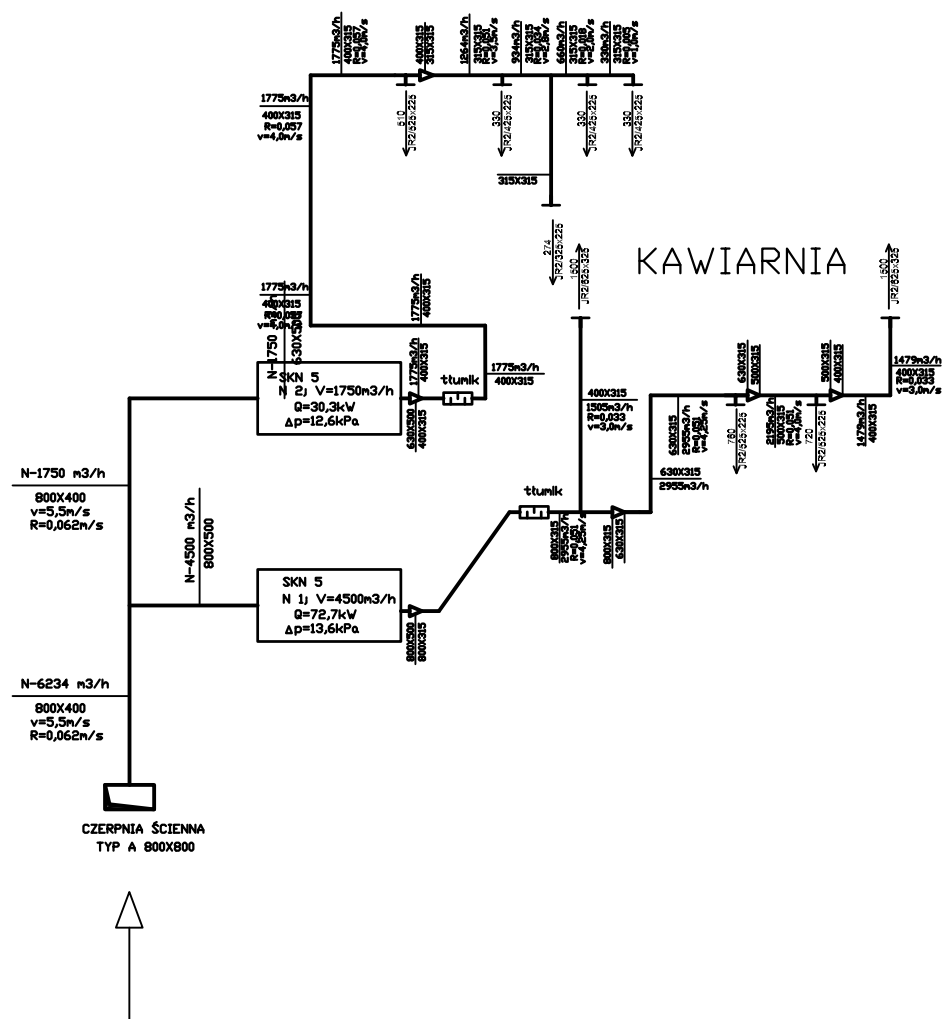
1775m3/h 400X315 R=0,057 v=4,0m/s

400X315 315X315

1264m3/h 315X315 R=0,057 v=3,5m/s

934m3/h 315X315 R=0,034 v=2,6m/s

646m3/h 315X315 R=0,018 v=2,0m/s

330m3/h 315X315 R=0,005 v=1,0m/s

1775m3/h 400X315 R=0,057 v=4,0m/s

510 JR2/625x225

330 JR2/425x225

330 JR2/425x225

330 JR2/425x225

315X315

274 JR2/325x225

1500 JR2/825x325

KAWIARNIA

1500 JR2/825x325

1775m3/h 400X315 R=0,057 v=4,0m/s

N-1750

630X500

1775m3/h 400X315

1775m3/h 400X315

1775m3/h 400X315

ttumik

SKN 5
N 2; V=1750m3/h
Q=30,3kW
Δp=12,6kPa

630X500 400X315

400X315 1505m3/h R=0,033 v=3,0m/s

630X315 500X315

500X315 400X315

1479m3/h 400X315 R=0,033 v=3,0m/s

630X315 2955m3/h R=0,051 v=4,25m/s

760 JR2/825x225

2195m3/h 500X315 R=0,051 v=4,0m/s

720 JR2/825x225

1479m3/h 400X315

630X315 2955m3/h

N-1750 m3/h
800X400
v=5,5m/s
R=0,062m/s

N-4500 m3/h 800X500

ttumik

800X315 2955m3/h R=0,051 v=4,25m/s

800X315 630X315

SKN 5
N 1; V=4500m3/h
Q=72,7kW
Δp=13,6kPa

800X500 800X315

N-6234 m3/h
800X400
v=5,5m/s
R=0,062m/s

CZERPNIA ŚCIENNA
TYP A 800X800